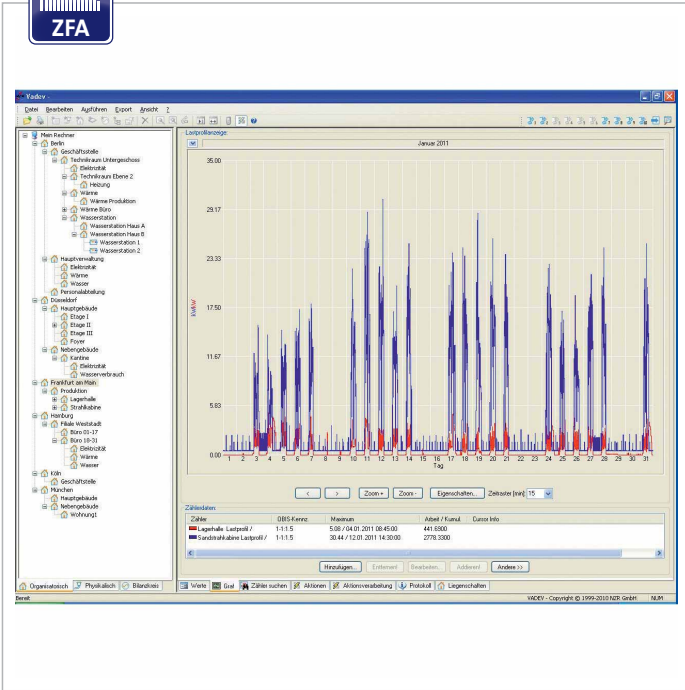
ZFA

Yadov -

Datei Bearbeiten Ausführen Export Ansicht ?

Mein Rechner
Berlin
Geschäftsstelle
Technikraum Untergeschoss
Elektrizität
Technikraum Ebene 2
Heizung
Wärme
Wärme Produktion
Wärme Büro
Wasserstation
Wasserstation Haus A
Wasserstation Haus B
Wasserstation 1
Wasserstation 2
Hauptverwaltung
Elektrizität
Wärme
Wasser
Personalabteilung
Düsseldorf
Hauptgebäude
Etage I
Etage II
Etage III
Foyer
Nebengebäude
Kantine
Elektrizität
Wasserverbrauch
Frankfurt am Main
Produktion
Lagerhalle
Strahlkabine
Hamburg
Filiale Weststadt
Büro 01-17
Büro 18-31
Elektrizität
Wärme
Wasser
Köln
Geschäftsstelle
München
Hauptgebäude
Nebengebäude
Wohnung1

Organisatorisch | Physikalisch | Bilanzkreis

Lastprofilanzeige
Januar 2011
35.00
29.17
23.33
17.50
11.67
5.83
0.00
kW/kW
1 2 3 4 5 6 7 8 9 10 11 12 13 14 15 16 17 18 19 20 21 22 23 24 25 26 27 28 29 30 31
Tag

< > Zoom + Zoom - Eigenschaften... Zeitraster [min]: 15

Zählerdaten
| Zähler | OBIS-Kennz | Maximum | Arbeit / Kumul | Cursor Info |
|---|---|---|---|---|
| Lagerhalle: Lastprofil / | 1-1:1.5 | 5.08 / 04.01.2011 08:45:00 | 441.6900 | |
| Sandstrahlkabine Lastprofil / | 1-1:1.5 | 30.44 / 12.01.2011 14:30:00 | 2778.3300 | |

Hinzufügen... Entfernen Bearbeiten... Addieren! Andere >>

Werte | Graf | Zähler suchen | Aktionen | Aktionsverarbeitung | Protokoll | Eigenschaften

Bereit
YADEV - Copyright © 1999-2010 NZR GmbH NUM